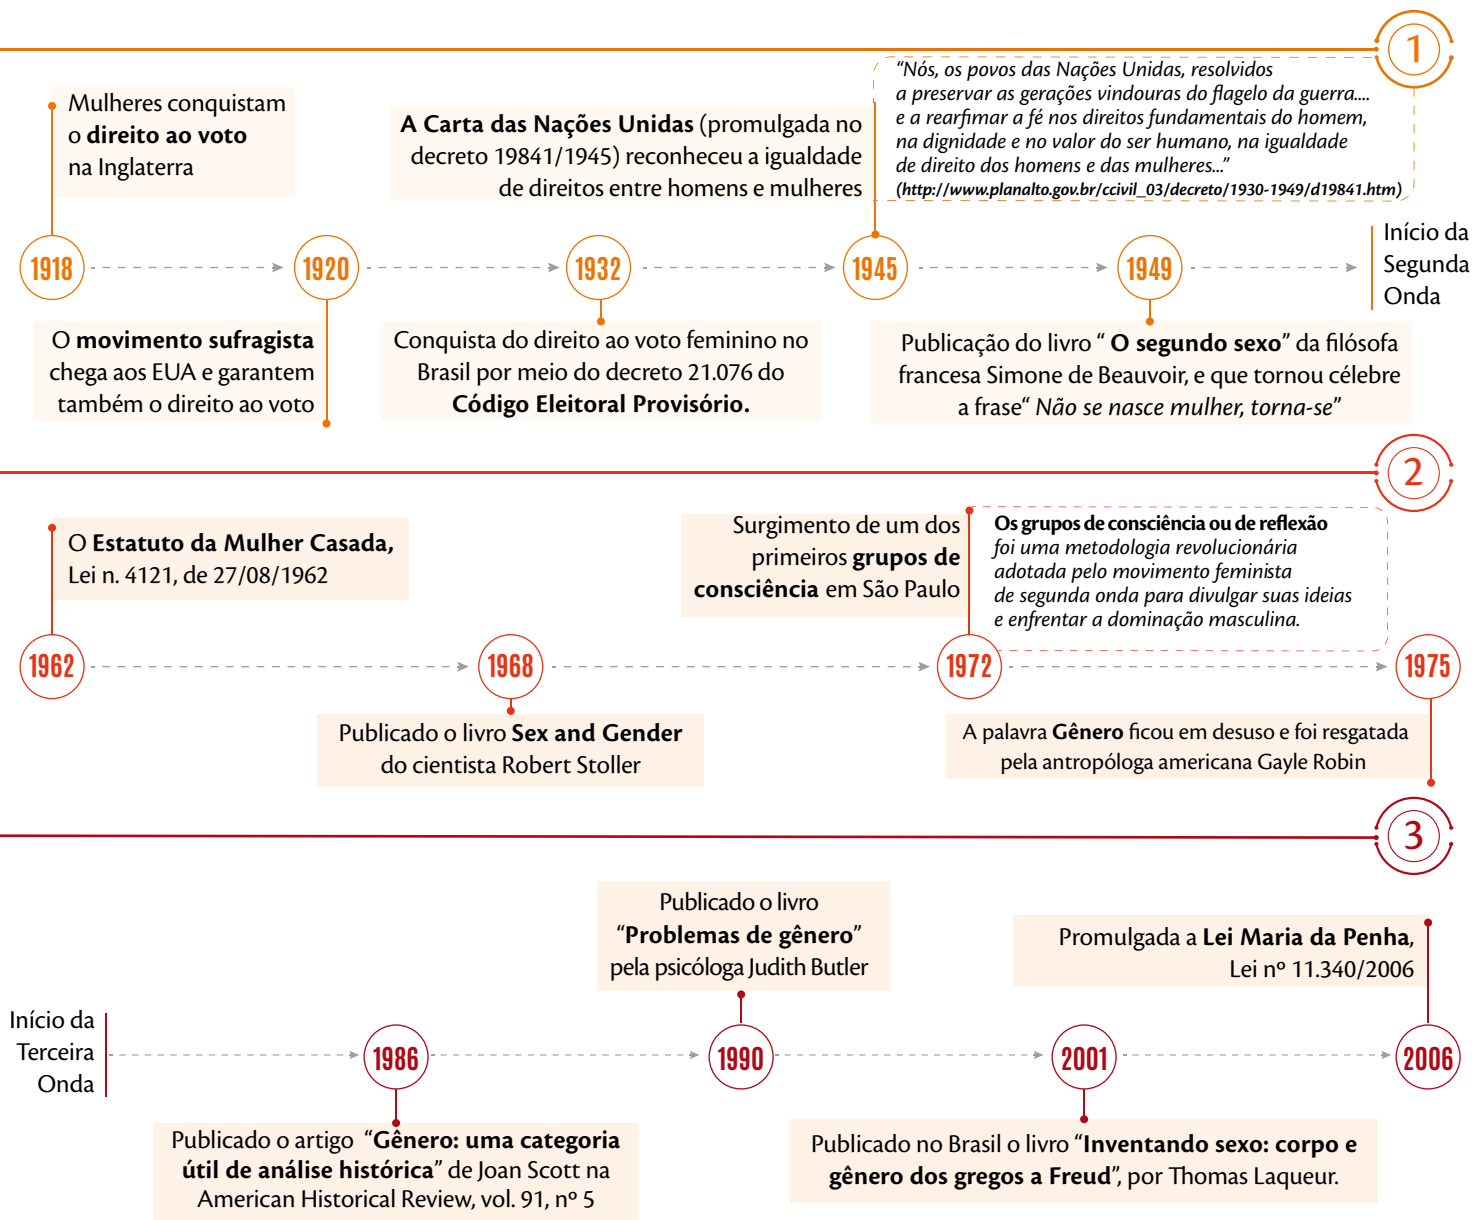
1

Mulheres conquistam o **direito ao voto** na Inglaterra

**A Carta das Nações Unidas** (promulgada no decreto 19841/1945) reconheceu a igualdade de direitos entre homens e mulheres

"Nós, os povos das Nações Unidas, resolvidos a preservar as gerações vindouras do flagelo da guerra.... e a rearfimar a fé nos direitos fundamentais do homem, na dignidade e no valor do ser humano, na igualdade de direito dos homens e das mulheres..." (http://www.planalto.gov.br/ccivil_03/decreto/1930-1949/d19841.htm)

1918 1920 1932 1945 1949

Início da Segunda Onda

O **movimento sufragista** chega aos EUA e garantem também o direito ao voto

Conquista do direito ao voto feminino no Brasil por meio do decreto 21.076 do **Código Eleitoral Provisório.**

Publicação do livro " **O segundo sexo**" da filósofa francesa Simone de Beauvoir, e que tornou célebre a frase" Não se nasce mulher, torna-se"

2

O **Estatuto da Mulher Casada,** Lei n. 4121, de 27/08/1962

Surgimento de um dos primeiros **grupos de consciência** em São Paulo

**Os grupos de consciência ou de reflexão** foi uma metodologia revolucionária adotada pelo movimento feminista de segunda onda para divulgar suas ideias e enfrentar a dominação masculina.

1962 1968 1972 1975

Publicado o livro **Sex and Gender** do cientista Robert Stoller

A palavra **Gênero** ficou em desuso e foi resgatada pela antropóloga americana Gayle Robin

3

Publicado o livro "**Problemas de gênero**" pela psicóloga Judith Butler

Promulgada a **Lei Maria da Penha**, Lei nº 11.340/2006

Início da Terceira Onda

1986 1990 2001 2006

Publicado o artigo "**Gênero: uma categoria útil de análise histórica**" de Joan Scott na American Historical Review, vol. 91, nº 5

Publicado no Brasil o livro "**Inventando sexo: corpo e gênero dos gregos a Freud**", por Thomas Laqueur.